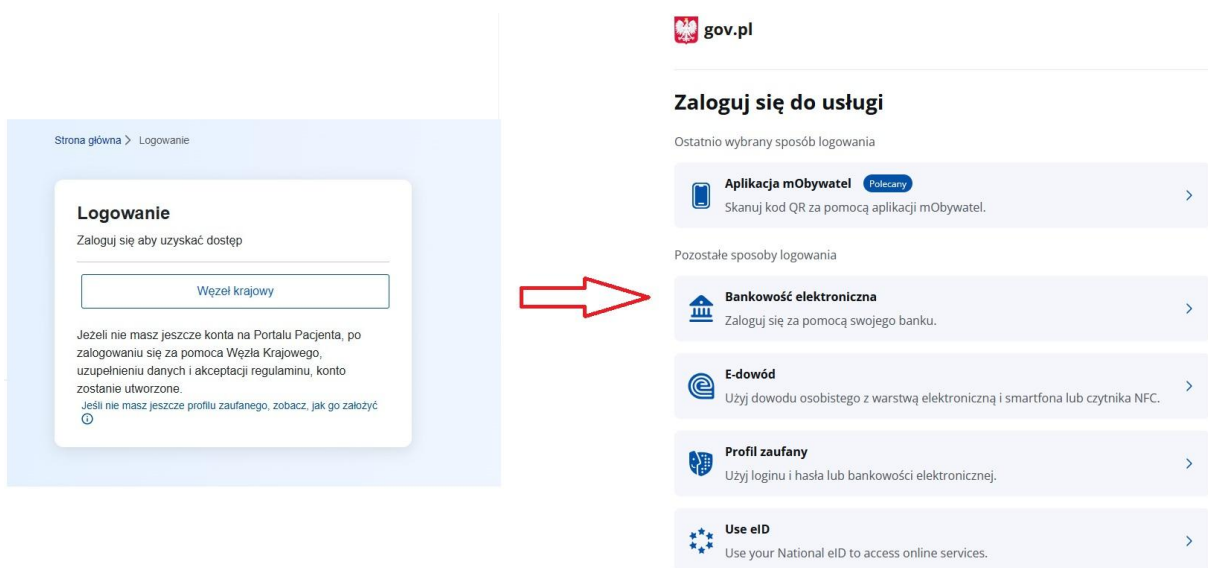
Strona główna > Logowanie

Logowanie

Zaloguj się aby uzyskać dostęp

Węzeł krajowy

Jeżeli nie masz jeszcze konta na Portalu Pacjenta, po zalogowaniu się za pomoca Węzła Krajowego, uzupełnieniu danych i akceptacji regulaminu, konto zostanie utworzone.

Jeśli nie masz jeszcze profilu zaufanego, zobacz, jak go założyć

gov.pl

Zaloguj się do usługi

Ostatnio wybrany sposób logowania

Aplikacja mObywatel Polecany
Skanuj kod QR za pomocą aplikacji mObywatel.

Pozostałe sposoby logowania

Bankowość elektroniczna
Zaloguj się za pomocą swojego banku.

E-dowód
Użyj dowodu osobistego z warstwą elektroniczną i smartfona lub czytnika NFC.

Profil zaufany
Użyj loginu i hasła lub bankowości elektronicznej.

Use eID
Use your National eID to access online services.